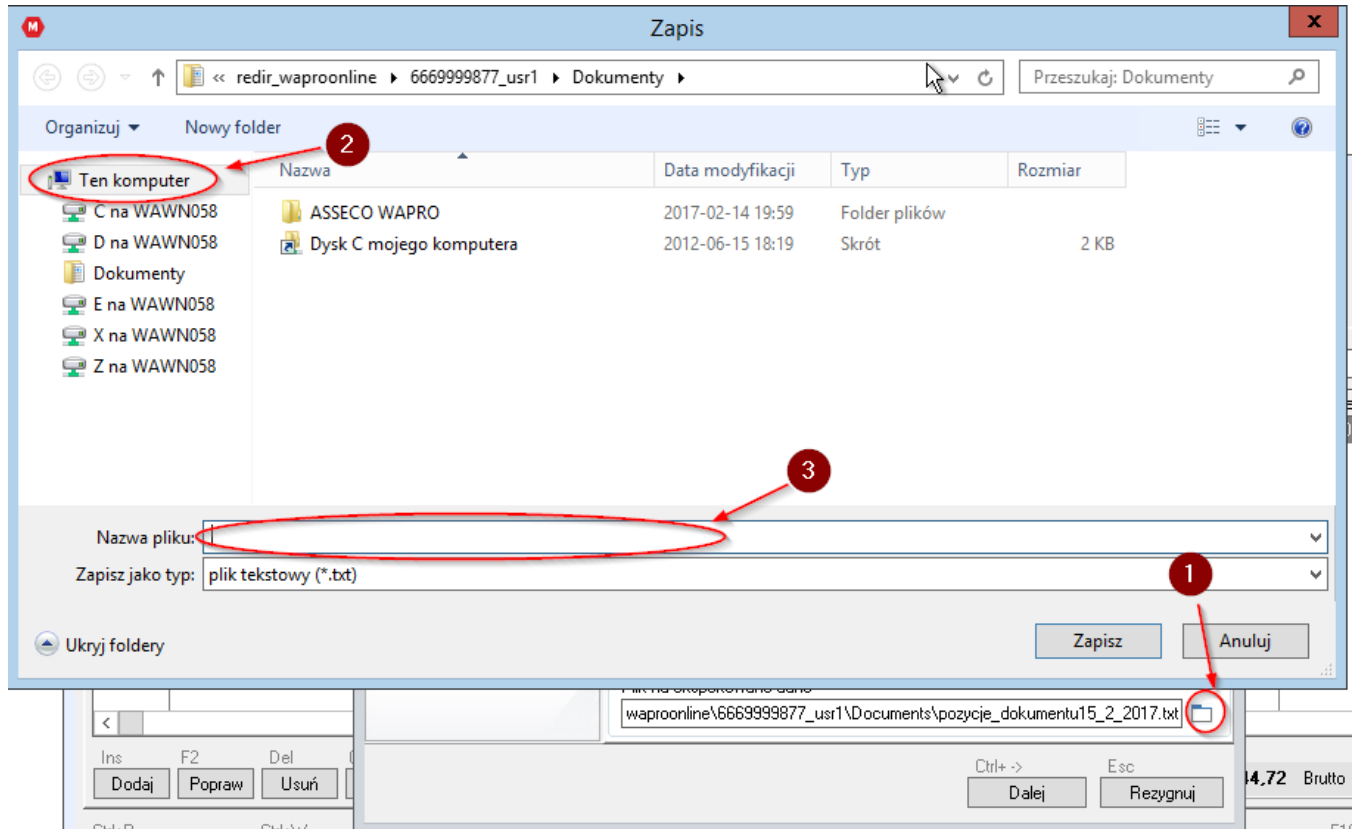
Zapis

« redir_waproonline ▸ 6669999877_usr1 ▸ Dokumenty ▸

Przeszukaj: Dokumenty

Organizuj ▾ Nowy folder

2

Ten komputer
C na WAWN058
D na WAWN058
Dokumenty
E na WAWN058
X na WAWN058
Z na WAWN058

| Nazwa | Data modyfikacji | Typ | Rozmiar |
|---|---|---|---|
| ASSECO WAPRO | 2017-02-14 19:59 | Folder plików | |
| Dysk C mojego komputera | 2012-06-15 18:19 | Skrót | 2 KB |

3

Nazwa pliku:

Zapisz jako typ: plik tekstowy (*.txt)

1

Ukryj foldery

Zapisz Anuluj

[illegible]

waproonline\6669999877_usr1\Documents\pozycje_dokumentu15_2_2017.txt

Ins F2 Del
Dodaj Popraw Usuń

Ctrl+ -> Esc
Dalej Rezygnuj

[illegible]4,72 Brutto